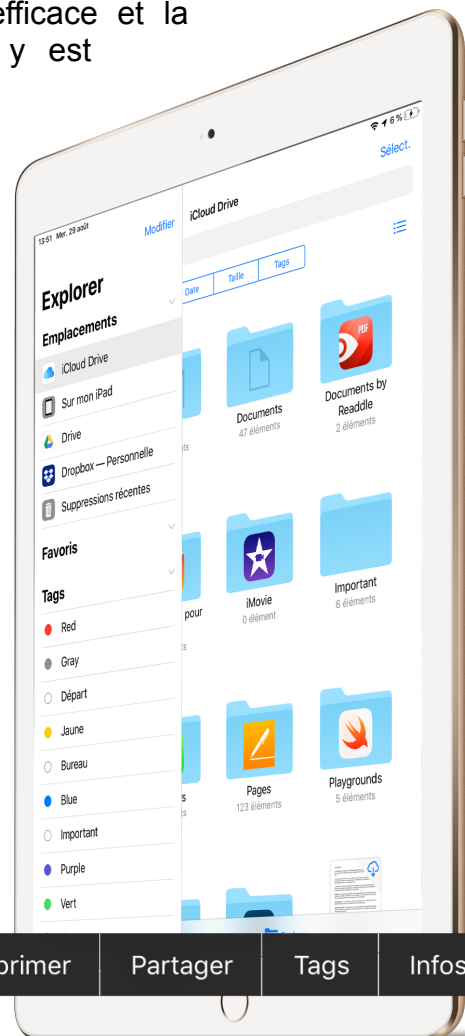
efficace et la
y est

13:51 Mer. 29 août
6 %
Sélect.
Modifier
Explorer
iCloud Drive
Emplacements
iCloud Drive
Sur mon iPad
Drive
Dropbox — Personnelle
Suppressions récentes
Favoris
Tags
Red
Gray
Départ
Jaune
Bureau
Blue
Important
Purple
Vert
Date
Taille
Tags
Documents
47 éléments
Documents by Readdle
2 éléments
pour
iMovie
0 élément
Important
6 éléments
Pages
123 éléments
Playgrounds
5 éléments

rimer
Partager
Tags
Infos